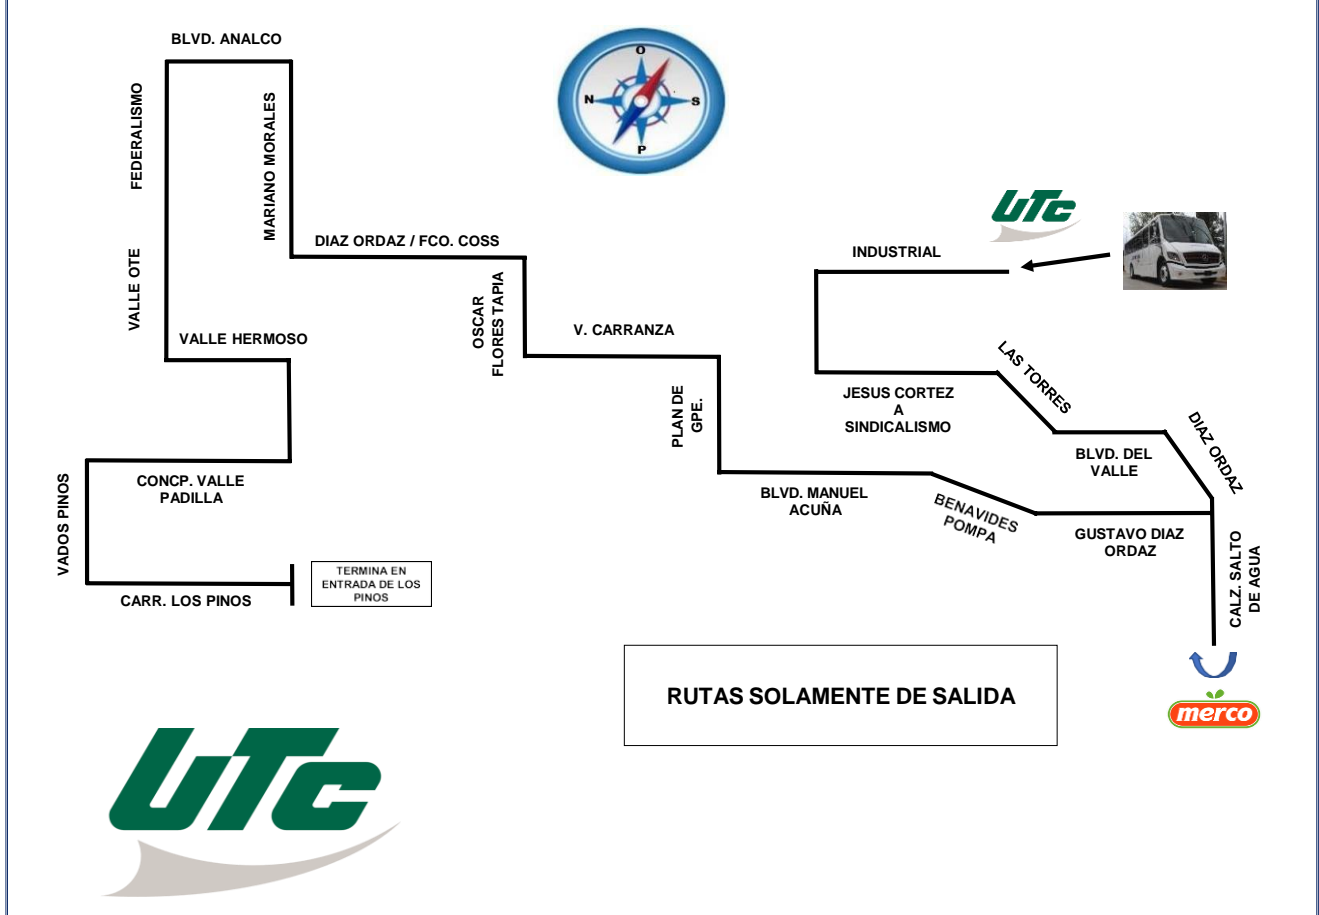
BLVD. ANALCO

FEDERALISMO

MARIANO MORALES

O
N
S
P

VALLE OTE

DIAZ ORDAZ / FCO. COSS

UTC

INDUSTRIAL

OSCAR FLORES TAPIA

V. CARRANZA

VALLE HERMOSO

LAS TORRES

JESUS CORTEZ A SINDICALISMO

PLAN DE GPE.

DIAZ ORDAZ

BLVD. DEL VALLE

CONCP. VALLE PADILLA

VADOS PINOS

BLVD. MANUEL ACUÑA

BENAVIDES POMPA

GUSTAVO DIAZ ORDAZ

TERMINA EN ENTRADA DE LOS PINOS

CARR. LOS PINOS

CALZ. SALTO DE AGUA

RUTAS SOLAMENTE DE SALIDA

merco

UTC